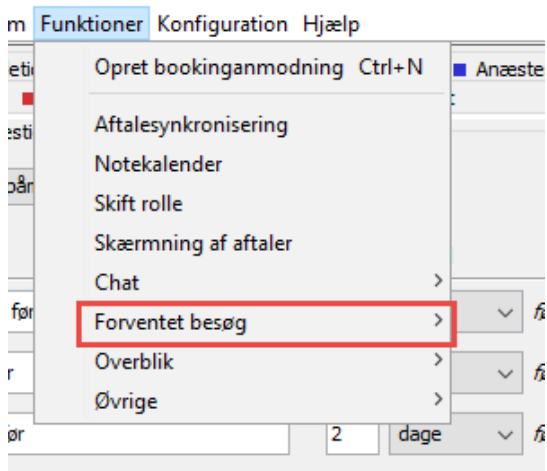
m Funktioner Konfiguration Hjælp

eti
Opret bookinganmodning Ctrl+N
Anæste
esti
Aftalesynkronisering
Notekalender
oår
Skift rolle
Skærmning af aftaler
Chat >
før
Forventet besøg >
fa
Overblik >
r
fa
Øvrige >
ør
2
dage
fa